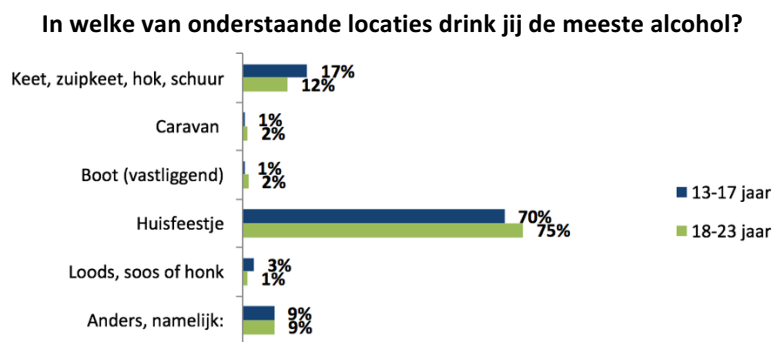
In welke van onderstaande locaties drink jij de meeste alcohol?

Keet, zuipkeet, hok, schuur 17% 12%

Caravan 1% 2%

Boot (vastliggend) 1% 2%

Huisfeestje 70% 75%

Loods, soos of honk 3% 1%

Anders, namelijk: 9% 9%

13-17 jaar

18-23 jaar